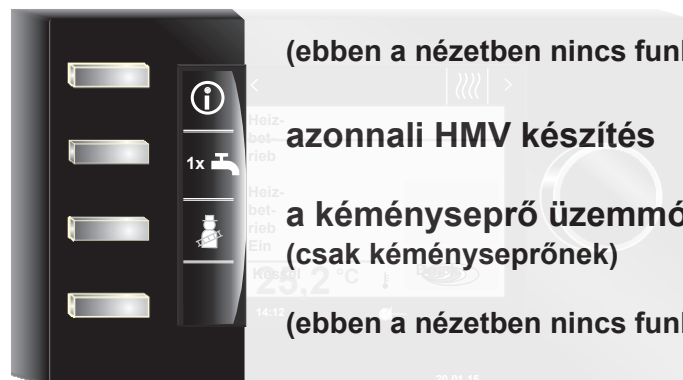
(ebben a nézetben nincs funk

1x

azonnali HMV készítés

a kéményseprő üzemmó
(csak kéményseprőnek)

(ebben a nézetben nincs funk

Heiz-
bet-
rieb

Heiz-
bet-
rieb
Ein

Kessel
25,2 °C

14:12

20.01.15